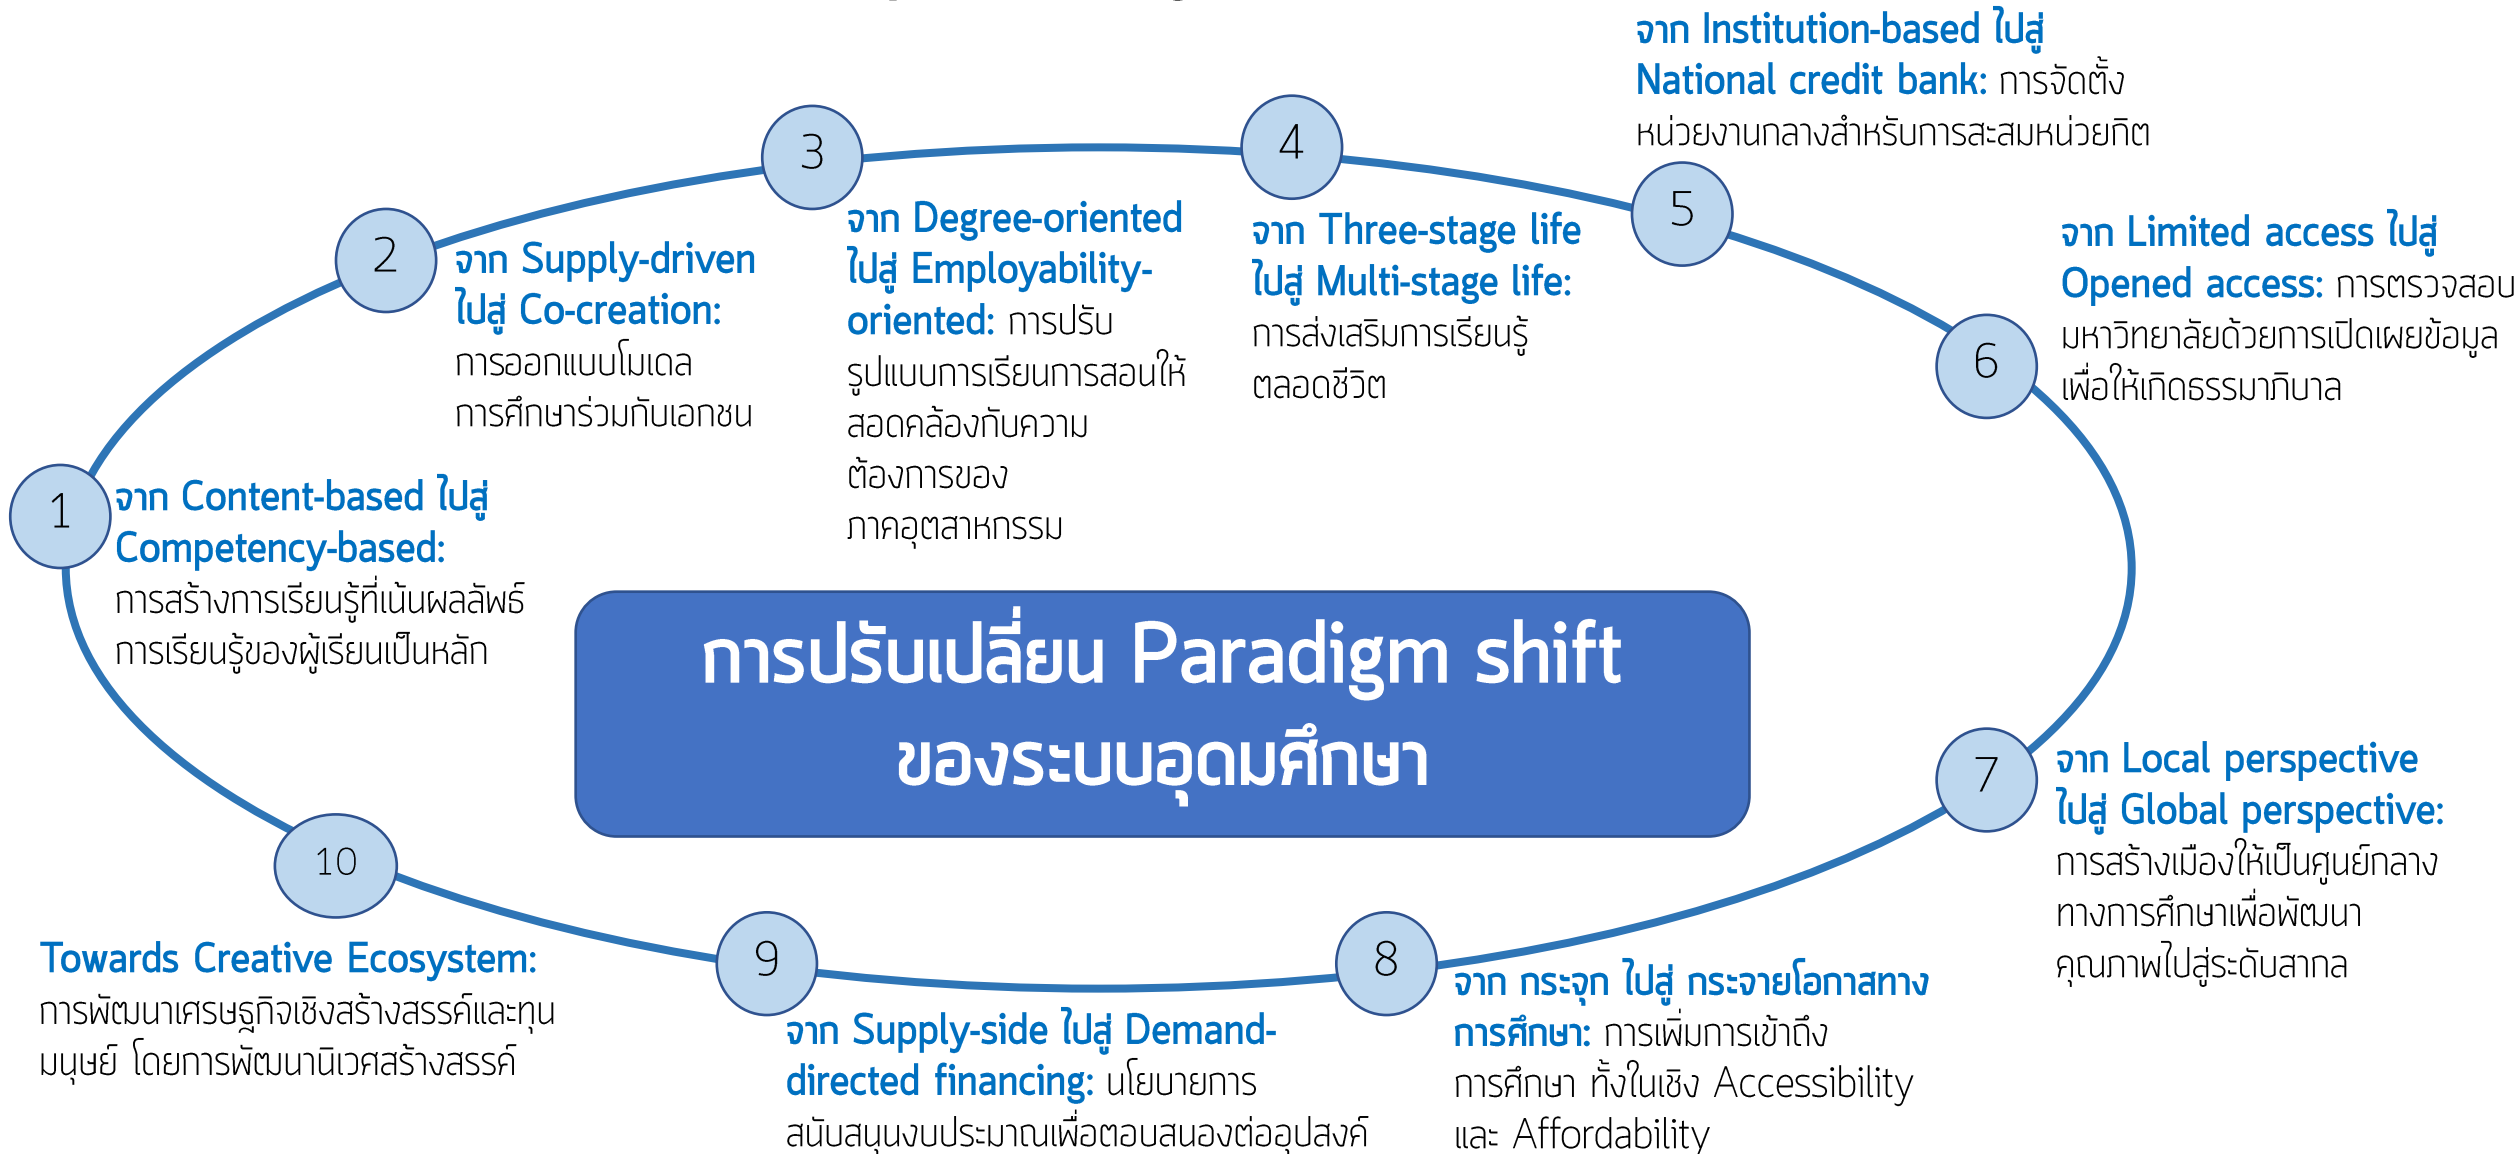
การปรับเปลี่ยน Paradigm shift ของระบบอุดมศึกษา

1
จาก Content-based ไปสู่ Competency-based: การสร้างการเรียนรู้ที่เน้นผลลัพธ์การเรียนรู้ของผู้เรียนเป็นหลัก

2
จาก Supply-driven ไปสู่ Co-creation: การออกแบบโมเดลการศึกษาร่วมกับเอกชน

3
จาก Degree-oriented ไปสู่ Employability-oriented: การปรับรูปแบบการเรียนการสอนให้สอดคล้องกับความต้องการของภาคอุตสาหกรรม

4
จาก Three-stage life ไปสู่ Multi-stage life: การส่งเสริมการเรียนรู้ตลอดชีวิต

5
จาก Institution-based ไปสู่ National credit bank: การจัดตั้งหน่วยงานกลางสำหรับการสะสมหน่วยกิต

6
จาก Limited access ไปสู่ Opened access: การตรวจสอบมหาวิทยาลัยด้วยการเปิดเผยข้อมูลเพื่อให้เกิดธรรมาภิบาล

7
จาก Local perspective ไปสู่ Global perspective: การสร้างเมืองให้เป็นศูนย์กลางทางการศึกษาเพื่อพัฒนาคุณภาพไปสู่ระดับสากล

8
จาก กระจุก ไปสู่ กระจายโอกาสทางการศึกษา: การเพิ่มการเข้าถึงการศึกษา ทั้งในเชิง Accessibility และ Affordability

9
จาก Supply-side ไปสู่ Demand-directed financing: นโยบายการสนับสนุนงบประมาณเพื่อตอบสนองต่ออุปสงค์

10
Towards Creative Ecosystem: การพัฒนาเศรษฐกิจเชิงสร้างสรรค์และทุนมนุษย์ โดยการพัฒนานิเวศสร้างสรรค์